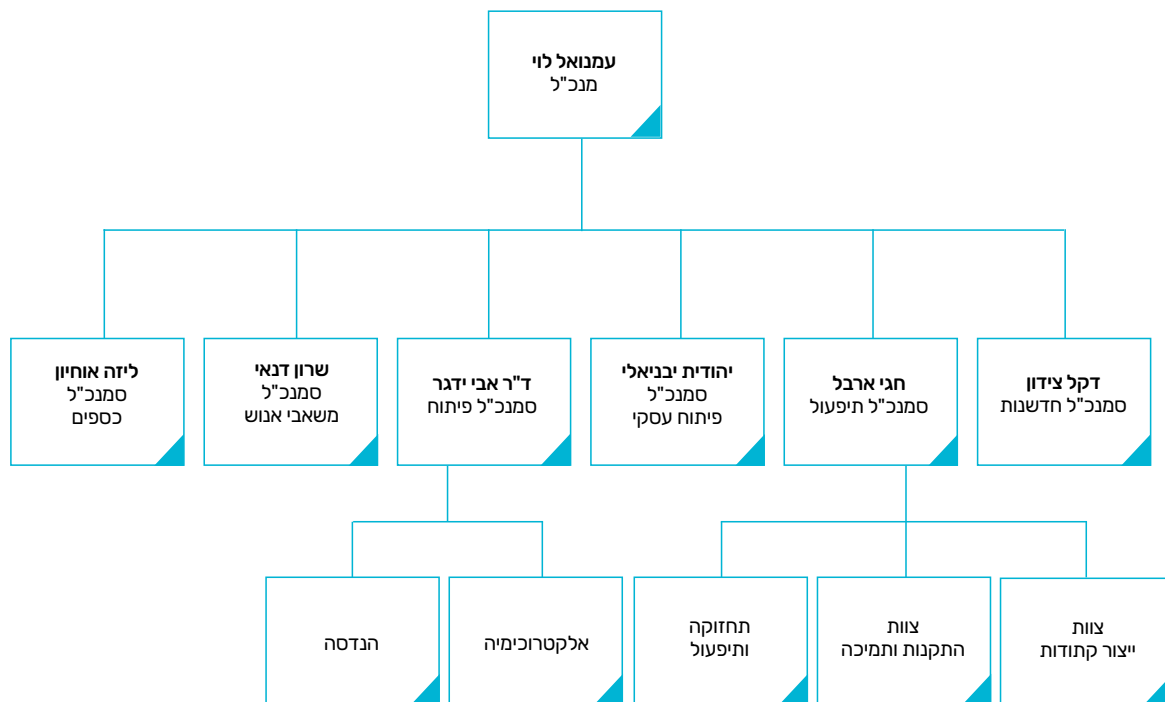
עמנואל לוי
מנכ"ל

דקל צידון
סמנכ"ל חדשנות

חגי ארבל
סמנכ"ל תיפעול

יהודית יבניאלי
סמנכ"ל
פיתוח עסקי

ד"ר אבי ידגר
סמנכ"ל פיתוח

שרון דנאי
סמנכ"ל
משאבי אנוש

ליזה אוחיון
סמנכ"ל
כספים

צוות
ייצור קתודות

צוות
התקנות ותמיכה

תחזוקה
ותיפעול

אלקטרוכימיה

הנדסה